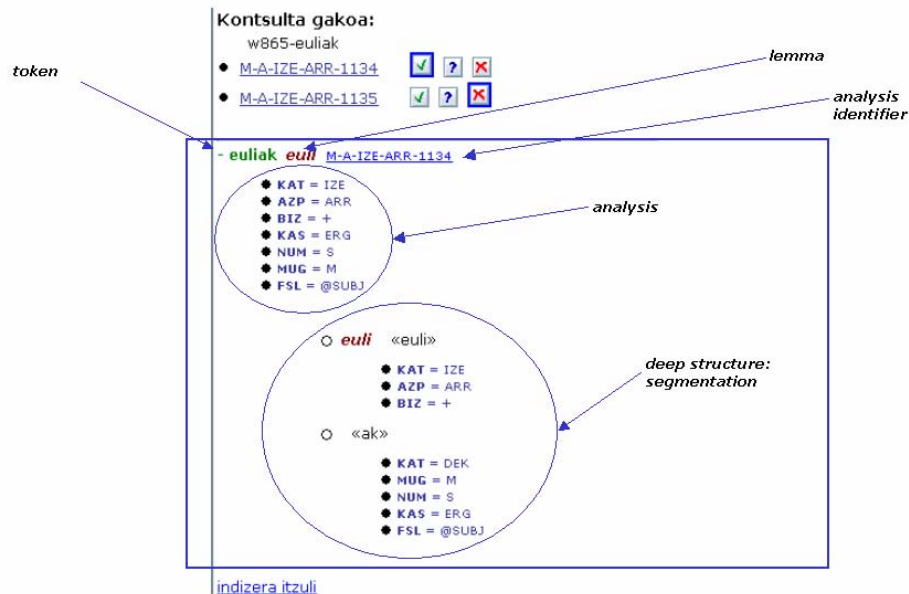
Kontsulta gakoa:

w865-euliak

- M-A-IZE-ARR-1134 ✓ ? ✕
- M-A-IZE-ARR-1135 ✓ ? ✕

token

lemma

analysis identifier

- euliak euli M-A-IZE-ARR-1134

- KAT = IZE
- AZP = ARR
- BIZ = +
- KAS = ERG
- NUM = S
- MUG = M
- FSL = @SUBJ

analysis

○ euli «euli»

- KAT = IZE
- AZP = ARR
- BIZ = +

deep structure: segmentation

○ «ak»

- KAT = DEK
- MUG = M
- NUM = S
- KAS = ERG
- FSL = @SUBJ

indizera itzuli